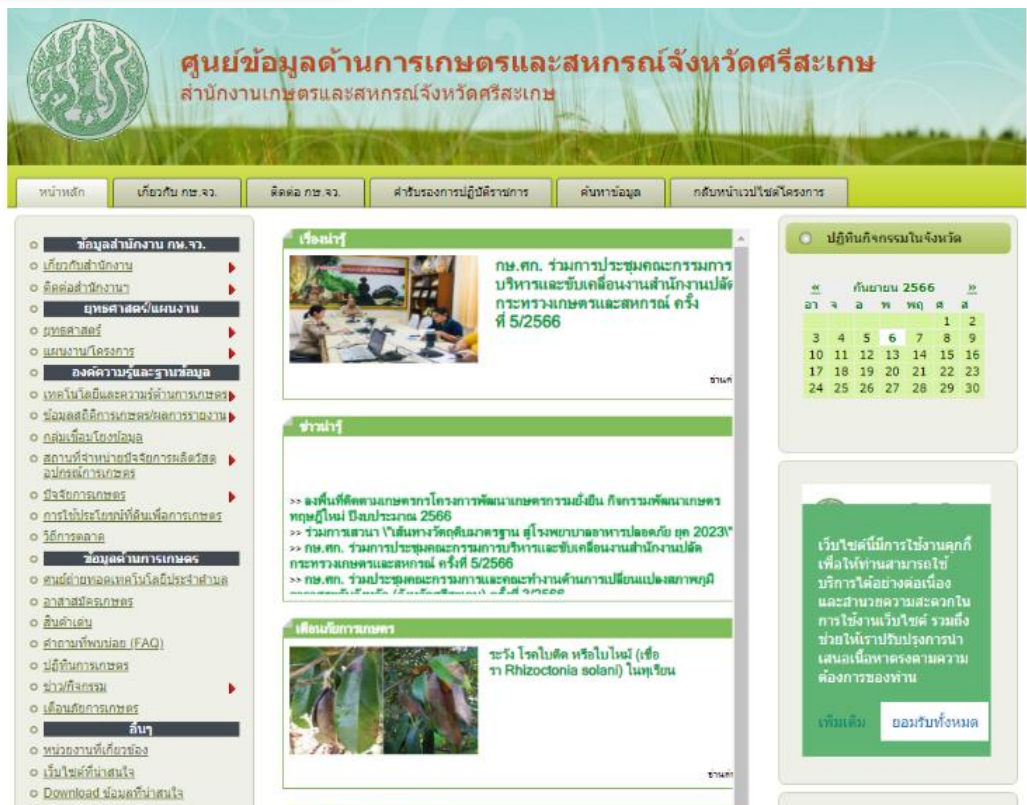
ศูนย์ข้อมูลด้านการเกษตรและสหกรณ์จังหวัดศรีสะเกษ
สำนักงานเกษตรและสหกรณ์จังหวัดศรีสะเกษ

หน้าหลัก | เกี่ยวกับ กษ.จว. | ติดต่อ กษ.จว. | สำหรับรองการปฏิบัติราชการ | ค้นหาข้อมูล | กลับหน้าเวปไซต์โครงการ

ข้อมูลสำนักงาน กษ.จว.
เกี่ยวกับสำนักงาน
ติดต่อสำนักงาน
ยุทธศาสตร์/แผนงาน
ยุทธศาสตร์
แผนงาน/โครงการ
องค์ความรู้และฐานข้อมูล
เทคโนโลยีและความรู้ด้านการเกษตร
ข้อมูลสถิติการเกษตร/ผลการรายงาน
กลุ่มเชื่อมโยงข้อมูล
สถานที่จำหน่ายปัจจัยการผลิตวัสดุอุปกรณ์การเกษตร
ปัจจัยการเกษตร
การใช้ประโยชน์ที่ดินเพื่อการเกษตร
วิถีการตลาด
ข้อมูลด้านการเกษตร
ศูนย์ถ่ายทอดเทคโนโลยีประจำตำบล
อาสาสมัครเกษตร
สินค้าเด่น
คำถามที่พบบ่อย (FAQ)
ปฏิทินการเกษตร
ข่าว/กิจกรรม
เตือนภัยการเกษตร
อื่นๆ
หน่วยงานที่เกี่ยวข้อง
เว็บไซต์ที่น่าสนใจ
Download ข้อมูลที่น่าสนใจ

เรื่องน่ารู้
กษ.ศก. ร่วมการประชุมคณะกรรมการบริหารและขับเคลื่อนงานสำนักงานปลัดกระทรวงเกษตรและสหกรณ์ ครั้งที่ 5/2566
อ่านต่

ข่าวน่ารู้
>> ลงพื้นที่ติดตามเกษตรกรโครงการพัฒนาเกษตรกรรมยั่งยืน กิจกรรมพัฒนาเกษตรทฤษฎีใหม่ ปีงบประมาณ 2566
>> ร่วมการเสวนา \"เส้นทางวัตถุดิบมาตรฐาน สู่โรงพยาบาลอาหารปลอดภัย ยุค 2023\"
>> กษ.ศก. ร่วมการประชุมคณะกรรมการบริหารและขับเคลื่อนงานสำนักงานปลัดกระทรวงเกษตรและสหกรณ์ ครั้งที่ 5/2566
>> กษ.ศก. ร่วมประชุมคณะกรรมการและคณะทำงานด้านการเปลี่ยนแปลงสภาพภูมิ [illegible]

เตือนภัยการเกษตร
ระวัง โรคใบติด หรือใบไหม้ (เชื้อรา Rhizoctonia solani) ในทุเรียน
อ่านต่

ปฏิทินกิจกรรมในจังหวัด
« กันยายน 2566 »
| อา | จ | อ | พ | พฤ | ศ | ส |
|---|---|---|---|---|---|---|
| | | | | | 1 | 2 |
| 3 | 4 | 5 | 6 | 7 | 8 | 9 |
| 10 | 11 | 12 | 13 | 14 | 15 | 16 |
| 17 | 18 | 19 | 20 | 21 | 22 | 23 |
| 24 | 25 | 26 | 27 | 28 | 29 | 30 |

เว็บไซต์นี้มีการใช้งานคุกกี้ เพื่อให้ท่านสามารถใช้บริการได้อย่างต่อเนื่อง และสามารถความสะดวกในการใช้งานเว็บไซต์ รวมถึงช่วยให้เราปรับปรุงการนำเสนอเนื้อหาตรงตามความต้องการของท่าน
เพิ่มเติม
ยอมรับทั้งหมด